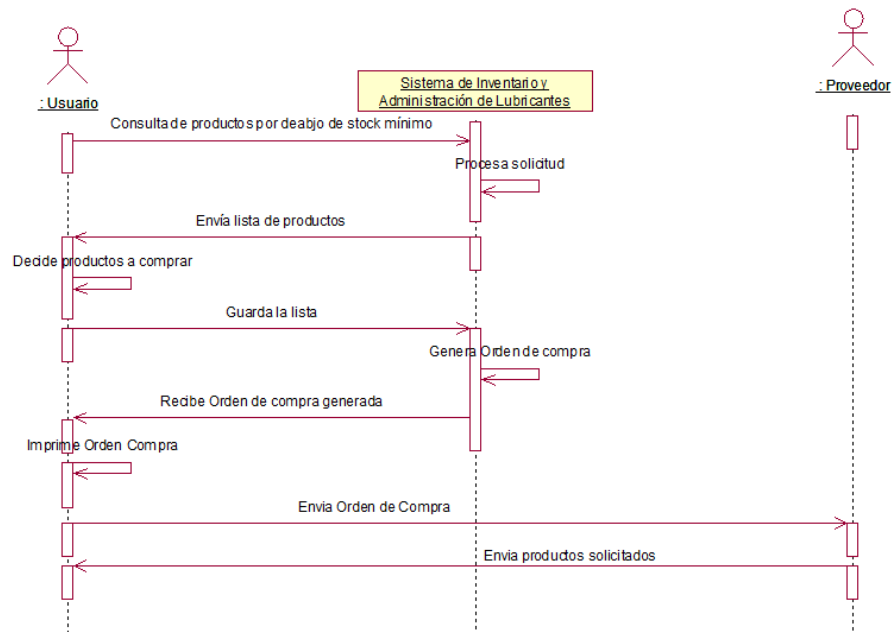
: Usuario

Sistema de Inventario y Administración de Lubricantes

: Proveedor

Consulta de productos por deabjo de stock mínimo

Procesa solicitud

Envía lista de productos

Decide productos a comprar

Guarda la lista

Genera Orden de compra

Recibe Orden de compra generada

Imprime Orden Compra

Envia Orden de Compra

Envia productos solicitados